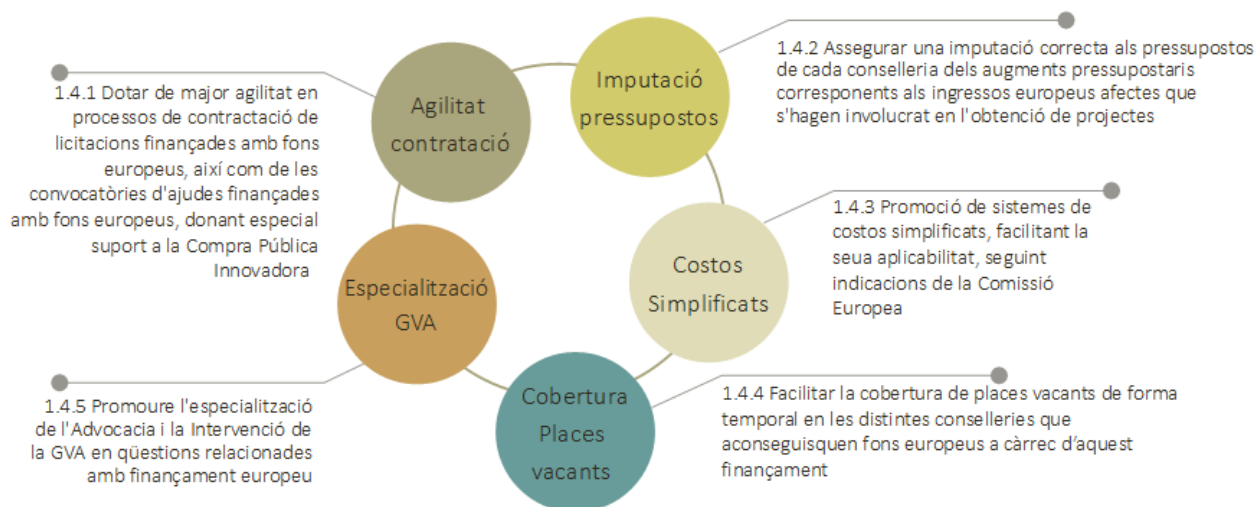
Agilitat contratació

1.4.1 Dotar de major agilitat en processos de contractació de licitacions finançades amb fons europeus, així com de les convocatòries d'ajudes finançades amb fons europeus, donant especial suport a la Compra Pública Innovadora

Imputació pressupostos

1.4.2 Assegurar una imputació correcta als pressupostos de cada conselleria dels augments pressupostaris corresponents als ingressos europeus afectes que s'hagen involucrat en l'obtenció de projectes

Costos Simplificats

1.4.3 Promoció de sistemes de costos simplificats, facilitant la seua aplicabilitat, seguint indicacions de la Comissió Europea

Cobertura Places vacants

1.4.4 Facilitar la cobertura de places vacants de forma temporal en les distintes conselleries que aconseguisquen fons europeus a càrrec d'aquest finançament

Especialització GVA

1.4.5 Promoure l'especialització de l'Advocacia i la Intervenció de la GVA en qüestions relacionades amb finançament europeu